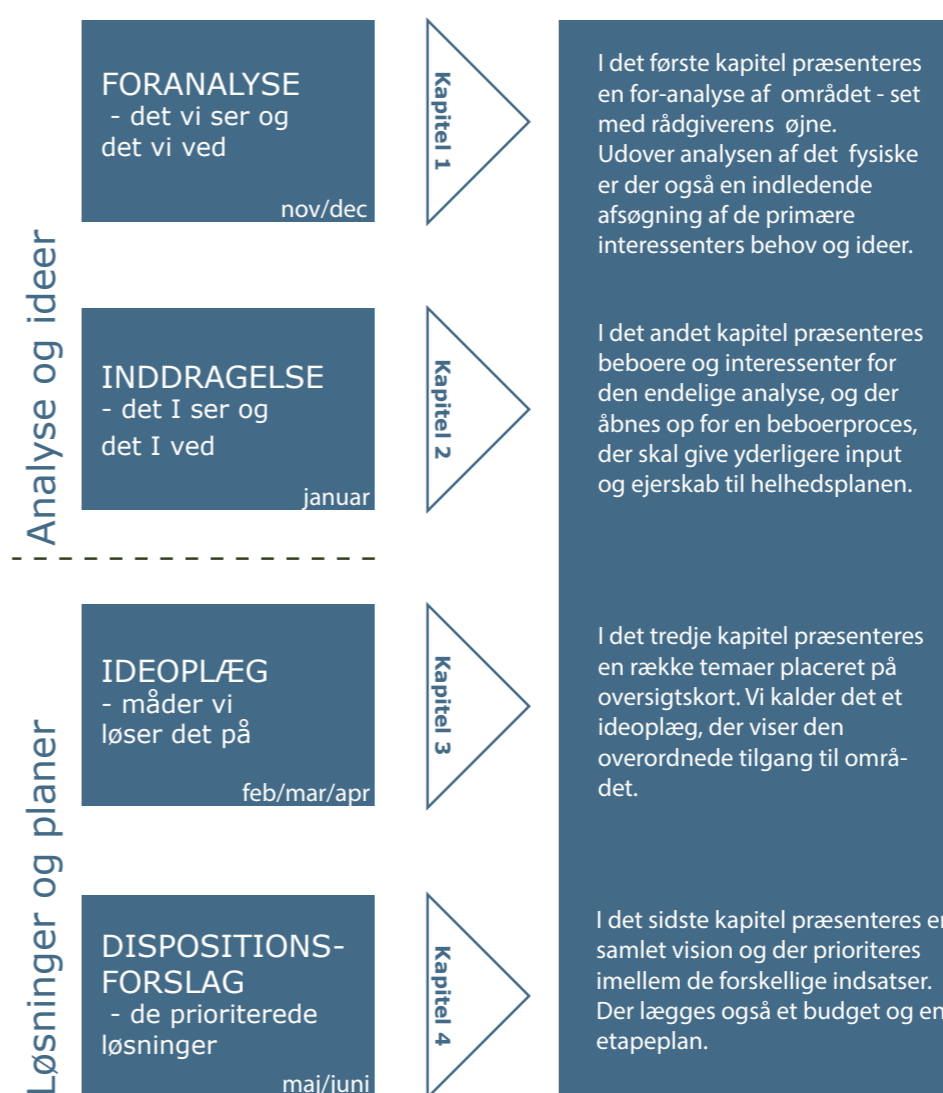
Analyse og ideer

FORANALYSE
- det vi ser og det vi ved
nov/dec

Kapitel 1

I det første kapitel præsenteres en for-analyse af området - set med rådgiverens øjne. Udover analysen af det fysiske er der også en indledende afsøgning af de primære interessenters behov og ideer.

INDDRAGELSE
- det I ser og det I ved
januar

Kapitel 2

I det andet kapitel præsenteres beboere og interessenter for den endelige analyse, og der åbnes op for en beboerproces, der skal give yderligere input og ejerskab til helhedsplanen.

Løsninger og planer

IDEOPLÆG
- måder vi løser det på
feb/mar/apr

Kapitel 3

I det tredje kapitel præsenteres en række temaer placeret på oversigtskort. Vi kalder det et ideoplæg, der viser den overordnede tilgang til området.

DISPOSITIONSFORSLAG
- de prioriterede løsninger
maj/juni

Kapitel 4

I det sidste kapitel præsenteres en samlet vision og der prioriteres imellem de forskellige indsatser. Der lægges også et budget og en etapeplan.